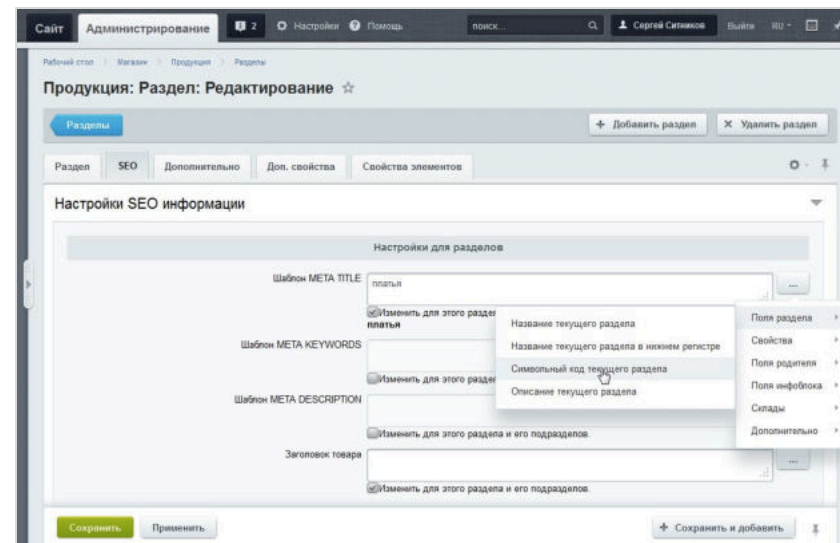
Сайт Администрирование 2 Настройки Помощь поиск... Сергей Ситников Выйти RU

Рабочий стол > Магазин > Продукция > Разделы

Продукция: Раздел: Редактирование ☆

Разделы

+ Добавить раздел ✕ Удалить раздел

Раздел SEO Дополнительно Доп. свойства Свойства элементов

Настройки SEO информации

Настройки для разделов

Шаблон META TITLE платья ...

Изменить для этого разде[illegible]
платья

Шаблон META KEYWORDS

Изменить для этого раздел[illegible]

Шаблон META DESCRIPTION

Изменить для этого раздела и его подразделов.

Заголовок товара ...

Изменить для этого раздела и его подразделов.

Название текущего раздела
Название текущего раздела в нижнем регистре
Символьный код текущего раздела
Описание текущего раздела

Поля раздела
Свойства
Поля родителя
Поля инфоблока
Склады
Дополнительно

Сохранить Применить + Сохранить и добавить